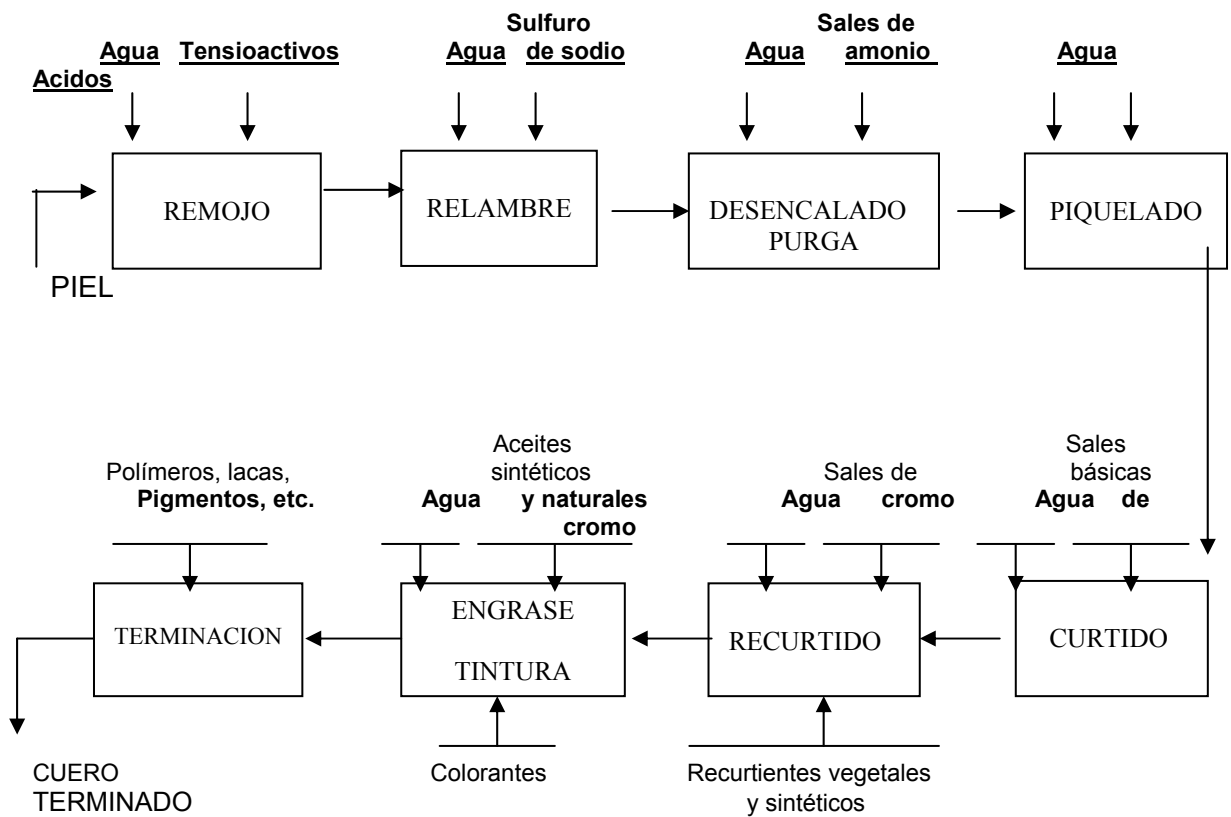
Agua Tensioactivos
Acidos

Sulfuro
Agua de sodio

Sales de
Agua amonio

Agua

REMOJO

RELAMBRE

DESENCALADO
PURGA

PIQUELADO

PIEL

Polímeros, lacas,
Pigmentos, etc.

Aceites
sintéticos
Agua y naturales
cromo

Sales de
Agua cromo

Sales
básicas
Agua de

TERMINACION

ENGRASE
TINTURA

RECURTIDO

CURTIDO

CUERO
TERMINADO

Colorantes

Recurtientes vegetales
y sintéticos